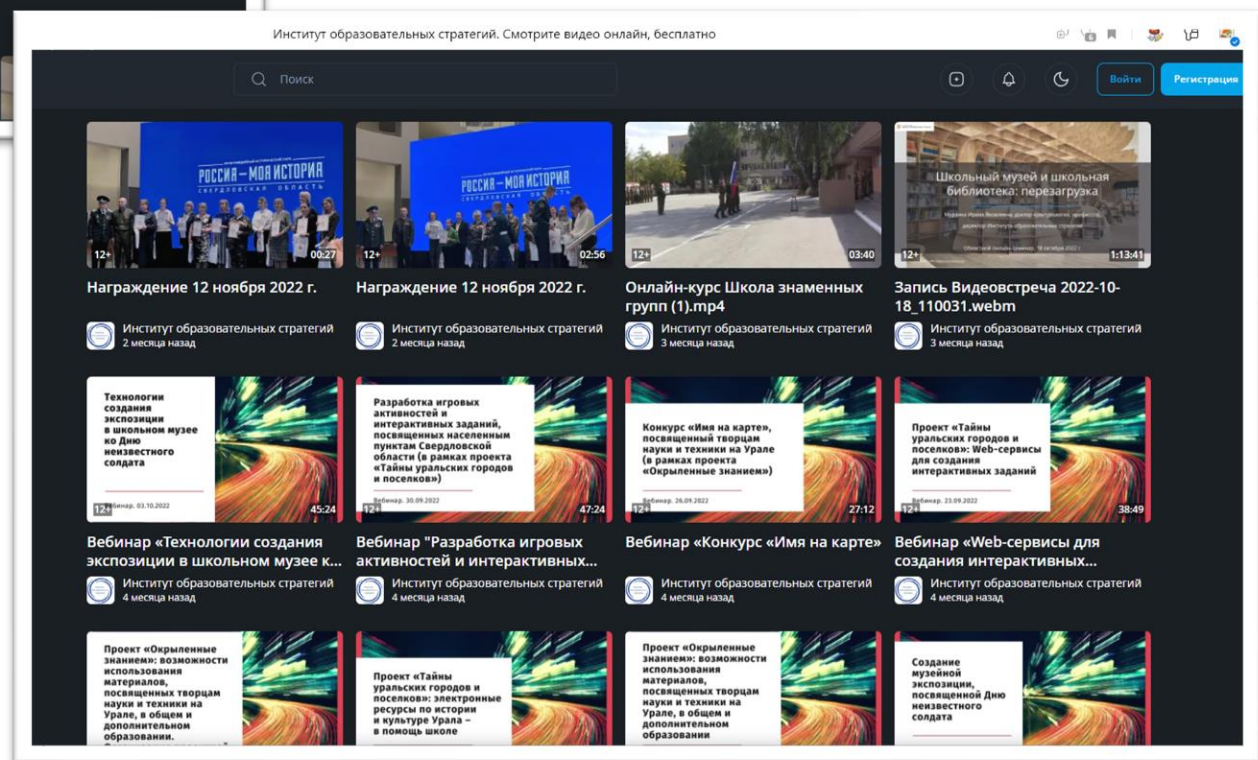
Институт образовательных стратегий. Смотрите видео онлайн, бесплатно

Поиск

Войти

Регистрация

РОССИЯ – МОЯ ИСТОРИЯ
СВЕРДЛОВСКАЯ ОБЛАСТЬ

12+ 00:27

Награждение 12 ноября 2022 г.

Институт образовательных стратегий
2 месяца назад

РОССИЯ – МОЯ ИСТОРИЯ
СВЕРДЛОВСКАЯ ОБЛАСТЬ

12+ 02:56

Награждение 12 ноября 2022 г.

Институт образовательных стратегий
2 месяца назад

12+ 03:40

Онлайн-курс Школа знаменных групп (1).mp4

Институт образовательных стратегий
3 месяца назад

Школьный музей и школьная библиотека: перезагрузка

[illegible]

12+ 1:13:41

Запись Видеовстреча 2022-10-18_110031.webm

Институт образовательных стратегий
3 месяца назад

Технологии создания экспозиции в школьном музее ко Дню неизвестного солдата

Вебинар. 03.10.2022

12+ 45:24

Вебинар «Технологии создания экспозиции в школьном музее к...

Институт образовательных стратегий
4 месяца назад

Разработка игровых активностей и интерактивных заданий, посвященных населенным пунктам Свердловской области (в рамках проекта «Тайны уральских городов и поселков»)

Вебинар. 30.09.2022

12+ 47:24

Вебинар "Разработка игровых активностей и интерактивных...

Институт образовательных стратегий
4 месяца назад

Конкурс «Имя на карте», посвященный творцам науки и техники на Урале (в рамках проекта «Окрыленные знанием»)

Вебинар. 26.09.2022

12+ 27:12

Вебинар «Конкурс «Имя на карте»

Институт образовательных стратегий
4 месяца назад

Проект «Тайны уральских городов и поселков»: Web-сервисы для создания интерактивных заданий

Вебинар. 23.09.2022

12+ 38:49

Вебинар «Web-сервисы для создания интерактивных...

Институт образовательных стратегий
4 месяца назад

Проект «Окрыленные знанием»: возможности использования материалов, посвященных творцам науки и техники на Урале, в общем и дополнительном образовании. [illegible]

Проект «Тайны уральских городов и поселков»: электронные ресурсы по истории и культуре Урала – в помощь школе

Проект «Окрыленные знанием»: возможности использования материалов, посвященных творцам науки и техники на Урале, в общем и дополнительном образовании

Создание музейной экспозиции, посвященной Дню неизвестного солдата